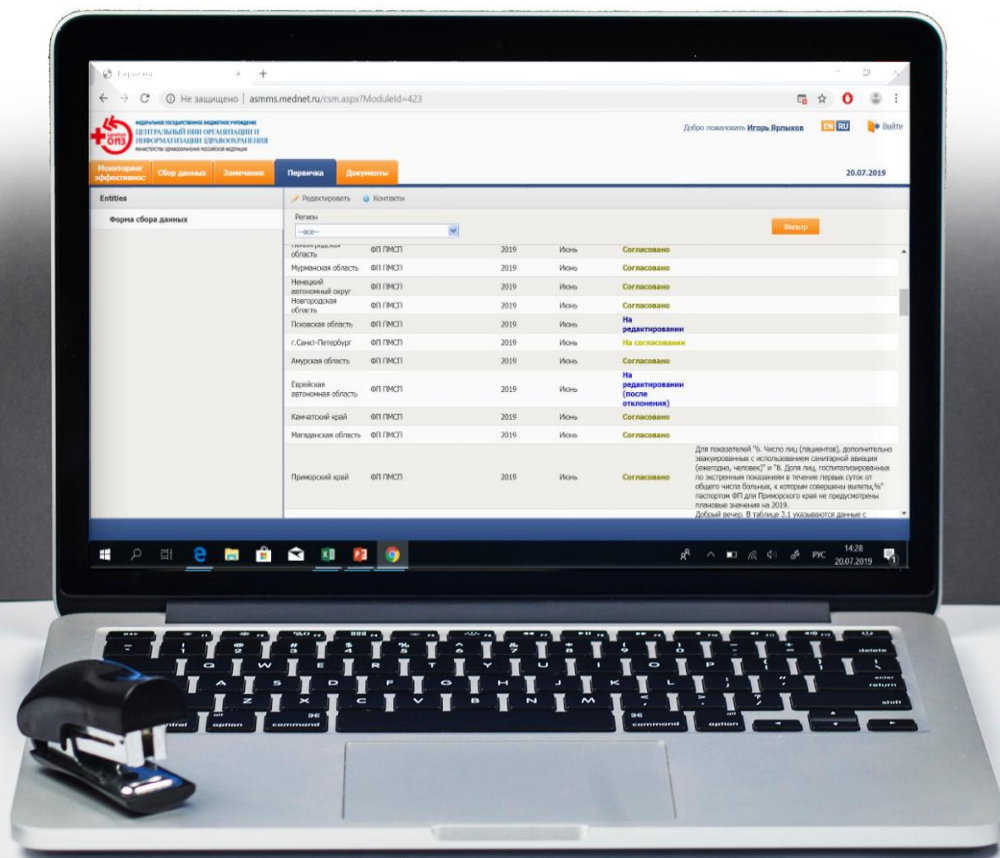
Не защищено | asmms.mednet.ru/csm.aspx?ModuleId=423

ФЕДЕРАЛЬНОЕ ГОСУДАРСТВЕННОЕ БЮДЖЕТНОЕ УЧРЕЖДЕНИЕ
ЦЕНТРАЛЬНЫЙ НИИ ОРГАНИЗАЦИИ И ИНФОРМАТИЗАЦИИ ЗДРАВООХРАНЕНИЯ
МИНИСТЕРСТВА ЗДРАВООХРАНЕНИЯ РОССИЙСКОЙ ФЕДЕРАЦИИ

Добро пожаловать Игорь Ярлыков EN RU Выйти

Мониторинг эффективнос | Сбор данных | Замечания | Первичка | Документы
20.07.2019

Entities
Форма сбора данных

Редактировать Контакты

Регион
--все--
Фильтр

| | | | | | |
|---|---|---|---|---|---|
| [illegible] область | ФП ПМСП | 2019 | Июнь | Согласовано | |
| Мурманская область | ФП ПМСП | 2019 | Июнь | Согласовано | |
| Ненецкий автономный округ | ФП ПМСП | 2019 | Июнь | Согласовано | |
| Новгородская область | ФП ПМСП | 2019 | Июнь | Согласовано | |
| Псковская область | ФП ПМСП | 2019 | Июнь | На редактировании | |
| г.Санкт-Петербург | ФП ПМСП | 2019 | Июнь | На согласовании | |
| Амурская область | ФП ПМСП | 2019 | Июнь | Согласовано | |
| Еврейская автономная область | ФП ПМСП | 2019 | Июнь | На редактировании (после отклонения) | |
| Камчатский край | ФП ПМСП | 2019 | Июнь | Согласовано | |
| Магаданская область | ФП ПМСП | 2019 | Июнь | Согласовано | |
| Приморский край | ФП ПМСП | 2019 | Июнь | Согласовано | Для показателей "6. Число лиц (пациентов), дополнительно эвакуированных с использованием санитарной авиации (ежегодно, человек)" и "8. Доля лиц, госпитализированных по экстренным показаниям в течение первых суток от общего числа больных, к которым совершены вылеты,%" паспортом ФП для Приморского края не предусмотрены плановые значения на 2019. Добрый вечер. В таблице 3.1 указываются данные с |

РУС 14:28 20.07.2019